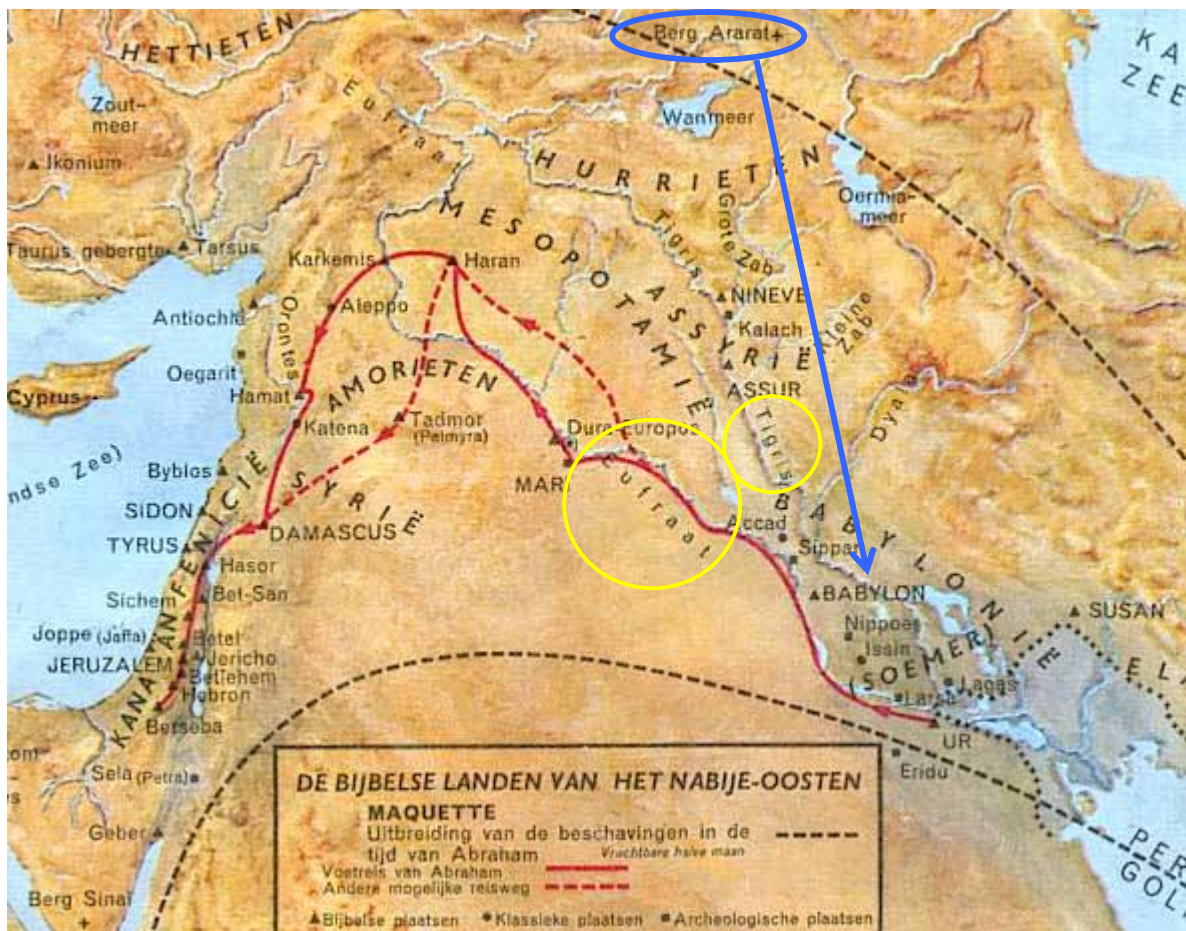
HETTIETEN

Berg Ararat

KA ZEE

Zoutmeer

Eufraat

Wanmeer

Ikonium

HURRIETEN

Oermiameer

MESOPOTAMIE

Tigris

Grote Zab

Taurus gebergte

Tarsus

Karkemis

Haran

ASSYRIE

NINEVE

Aleppo

Antiochie

Orontes

Kalach

Kleine Zab

Oegarit

AMORIETEN

ASSUR

Cyprus

Hamat

Tadmor (Palmyra)

Dura Europos

Tigris

Dyala

Katena

ndse Zee)

Byblos

MARI

Eufraat

SIDON

FENICIË

SYRIË

DAMASCUS

Accad

BABYLONIE

TYRUS

Hasor

Sippar

Sichem

Bet-San

BABYLON

SUSAN

Joppe (Jaffa)

Betel

Nippoer

Jericho

Issin

JERUZALEM

Betlehem

(SOEMER)

ELA

KANAÄN

Hebron

Larsa

Lagas

Berseba

UR

Sela (Petra)

Eridu

DE BIJBELSE LANDEN VAN HET NABIJE-OOSTEN

MAQUETTE

Uitbreiding van de beschavingen in de tijd van Abraham

Vruchtbare halve maan

Voetreis van Abraham

Andere mogelijke reisweg

Geber

PER GOL

Berg Sinaï

Bijbelse plaatsen

Klassieke plaatsen

Archeologische plaatsen